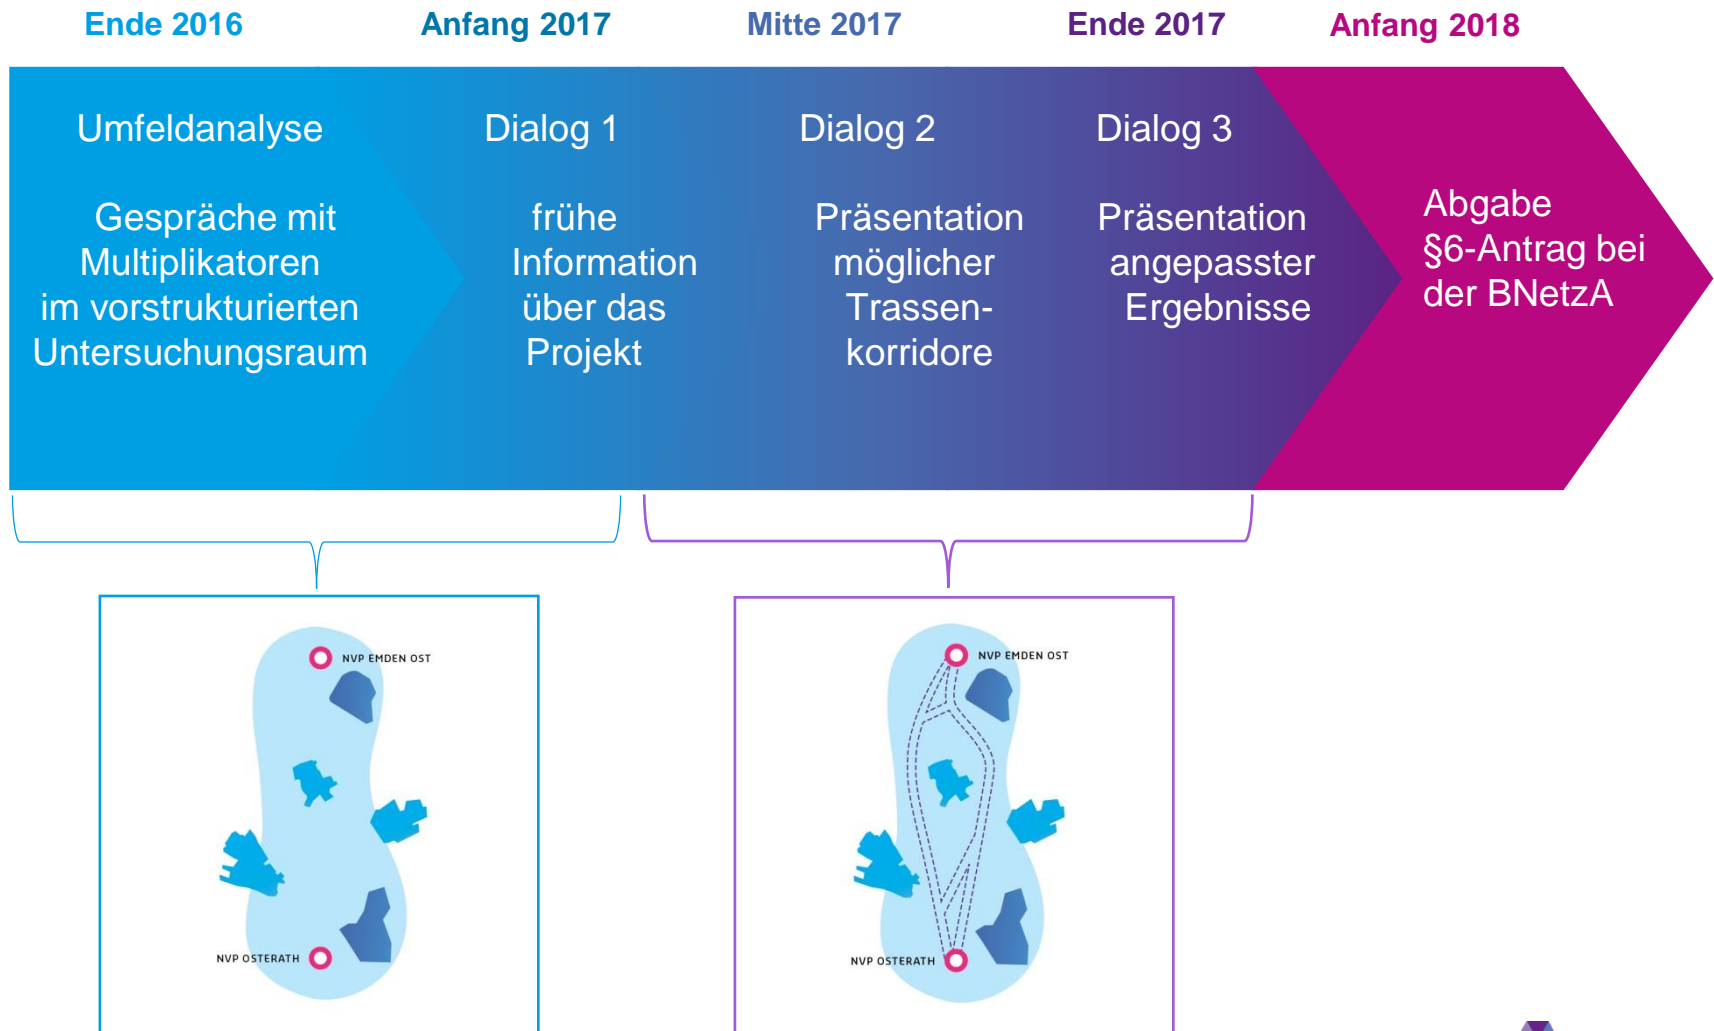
Ende 2016

Anfang 2017

Mitte 2017

Ende 2017

Anfang 2018

Umfeldanalyse

Gespräche mit Multiplikatoren im vorstrukturierten Untersuchungsraum

Dialog 1

frühe Information über das Projekt

Dialog 2

Präsentation möglicher Trassenkorridore

Dialog 3

Präsentation angepasster Ergebnisse

Abgabe §6-Antrag bei der BNetzA

NVP EMDEN OST

NVP OSTERATH

NVP EMDEN OST

NVP OSTERATH